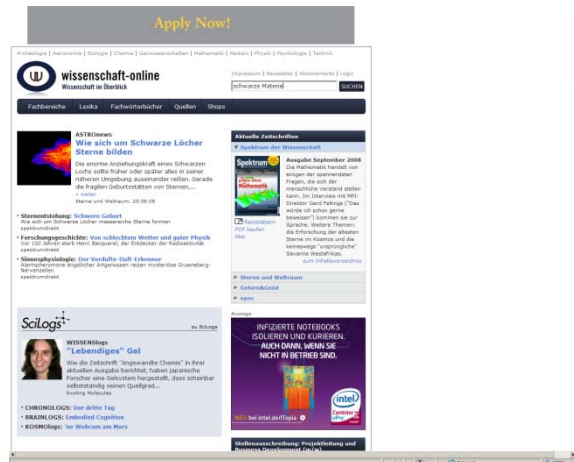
Apply Now!

Archäologie | Astronomie | Biologie | Chemie | Geowissenschaften | Mathematik | Medizin | Physik | Psychologie | Technik

wissenschaft-online
Wissenschaft im Überblick

Impressum | Newsletter | Abonnements | Login

schwarze Materie SUCHEN

Fachbereiche Lexika Fachwörterbücher Quellen Shops

ASTROnews
Wie ich um Schwarze Löcher Sterne bilden

Die enorme Anziehungskraft eines Schwarzen Lochs sollte früher oder später alles in seiner näheren Umgebung auseinander reißen. Gerade die fraglich Geburtsstätten von Sternen,...
» weiter
Sterne und Weltraum, 23.08.08

• Sternentstehung: Schwere Geburt
Was sich um Schwarze Löcher massereiche Sterne formen
spektrumdirekt

• Forschungsgeschichte: Von schlechtem Wetter und guter Physik
Vor 100 Jahren starb Henri Becquerel, der Entdecker der Radioaktivität
spektrumdirekt

• Sinnesphysiologie: Der Verduftr-Duft-Erkenner
Alarmpheromone angstlicher Artgenossen reizen mysteriöse Grueneberg-Nervenzellen
spektrumdirekt

Aktuelle Zeitschriften

▼ Spektrum der Wissenschaft

Ausgabe September 2008
Die Mathematik handelt von einigen der spannendsten Fragen, die sich der menschliche Verstand stellen kann. Im Interview mit MPI-Direktor Gerd Faltings ("Das würde ich schon gerne beweisen") kommen sie zur Sprache. Weitere Themen: die Erforschung der ältesten Sterne im Kosmos und die keineswegs "ursprüngliche" Savanne Westafrikas.
» zum Inhaltsverzeichnis

Bestellen
PDF kaufen
Abo

► Sterne und Weltraum
► Gehirn&Geist
► epoc

SciLogs
zu SciLogs

WISSENSlogs
"Lebendiges" Gel
Wie die Zeitschrift "Angewandte Chemie" in ihrer aktuellen Ausgabe berichtet, haben japanische Forscher eine Gelsystem hergestellt, dass scheinbar selbstständig seinen Quellgrad...
Exciting Molecules

• CHRONOLOGS: Der dritte Tag
• BRAINLOGS: Embodied Cognition
• KOSMOlogs: 'so Wellcom am Mars

Anzeige

INFIZIERTE NOTEBOOKS ISOLIEREN UND KURIEREN. AUCH DANN, WENN SIE NICHT IN BETRIEB SIND.

intel Centrino 2 vPro
NEU bei intel.de/ITopia

Stellenausschreibung: Projektleitung und Business Development (m/w)